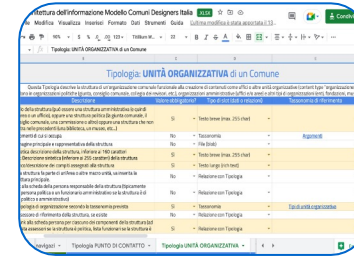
itettura dell'informazione Modello Comuni Designers Italia XLSX
le Modifica Visualizza Inserisci Formato Dati Strumenti Guida Ultima modifica è stata apportata il 13...
Condividi
100% € % .0 .00 123 Trebuchet M... 22 B I S A
Tipologia: UNITÀ ORGANIZZATIVA di un Comune

Tipologia: UNITÀ ORGANIZZATIVA di un Comune

Questa Tipologia descrive la struttura di un'organizzazione comunale funzionale alla creazione di contenuti come uffici o altre unità organizzative (content type "organizzazione") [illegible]

| Descrizione | Valore obbligatorio? | Tipo di slot (dati o relazione) | Tassonomia di riferimento |
|---|---|---|---|
| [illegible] della struttura (può essere una struttura amministrativa o quindi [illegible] un ufficio), oppure una struttura politica (la giunta comunale, il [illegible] comunale, una commissione o altro) oppure una struttura che non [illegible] nelle precedenti (una biblioteca, un museo, etc...) | Sì | Testo (max 255 char) | |
| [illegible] a cui appartiene | Sì | Tassonomia | Argomenti |
| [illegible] rappresentativa della struttura | No | File (foto) | |
| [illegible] della struttura, inferiore a 160 caratteri (Descrizione sintetica (inferiore ai 255 caratteri) della struttura | Sì | Testo (max 255 char) | |
| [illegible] delle competenze dei compiti assegnati alla struttura | Sì | Testo lungo (rich text) | |
| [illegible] struttura fa parte di un'area o altre unità, va inserita la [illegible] principale | No | Relazione con Tipologia | |
| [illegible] la scheda della persona responsabile della struttura (tipicamente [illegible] persona politica o un funzionario amministrativo se la struttura è di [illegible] politico o amministrativo) | Sì | Relazione con Tipologia | |
| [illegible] organizzazione secondo la tassonomia prevista | Sì | Tassonomia | Tipi di unità organizzativa |
| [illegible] assessore di riferimento della struttura, se esiste | No | Relazione con Tipologia | |
| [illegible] sito scheda persona per ciascuno dei componenti della struttura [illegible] assessorie se la struttura è politica, ecc.) | Sì | Relazione con Tipologia | |

avigazi... Tipologia PUNTO DI CONTATTO Tipologia UNITÀ ORGANIZZATIVA